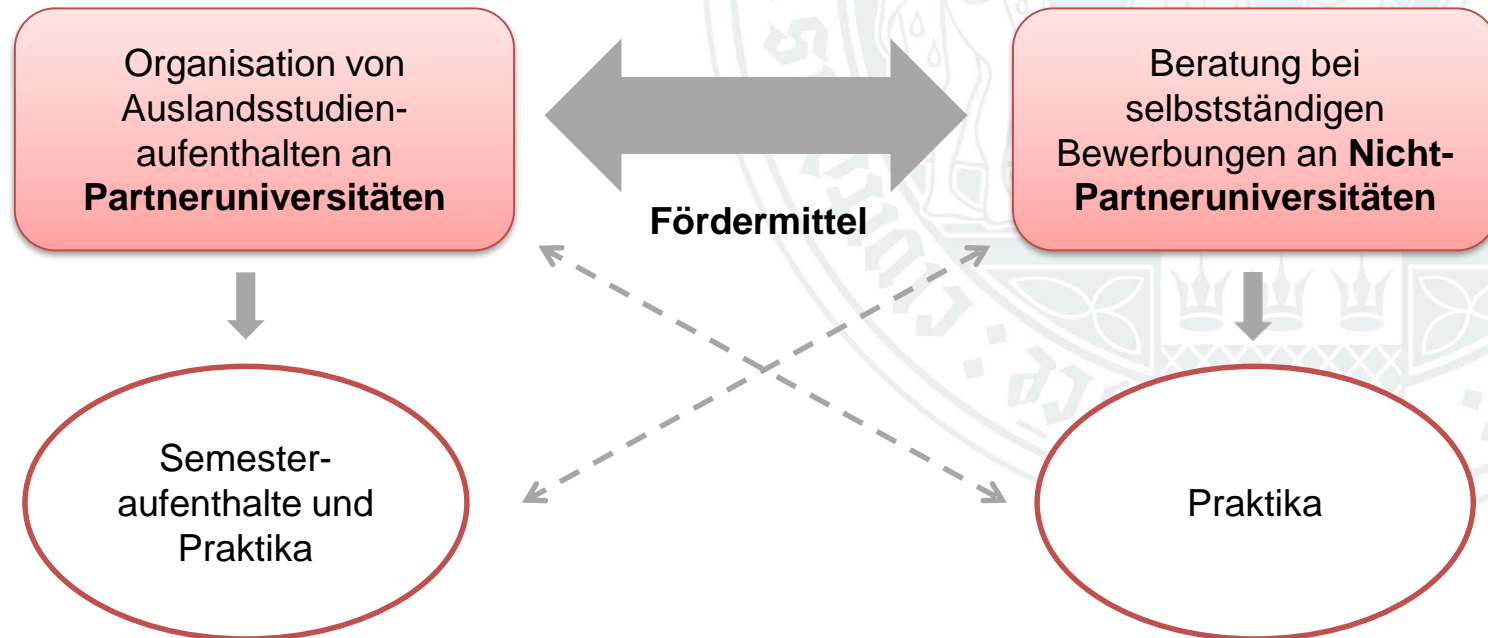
Organisation von Auslandsstudienaufenthalten an **Partneruniversitäten**

Fördermittel

Beratung bei selbstständigen Bewerbungen an **Nicht-Partneruniversitäten**

Semesteraufenthalte und Praktika

Praktika